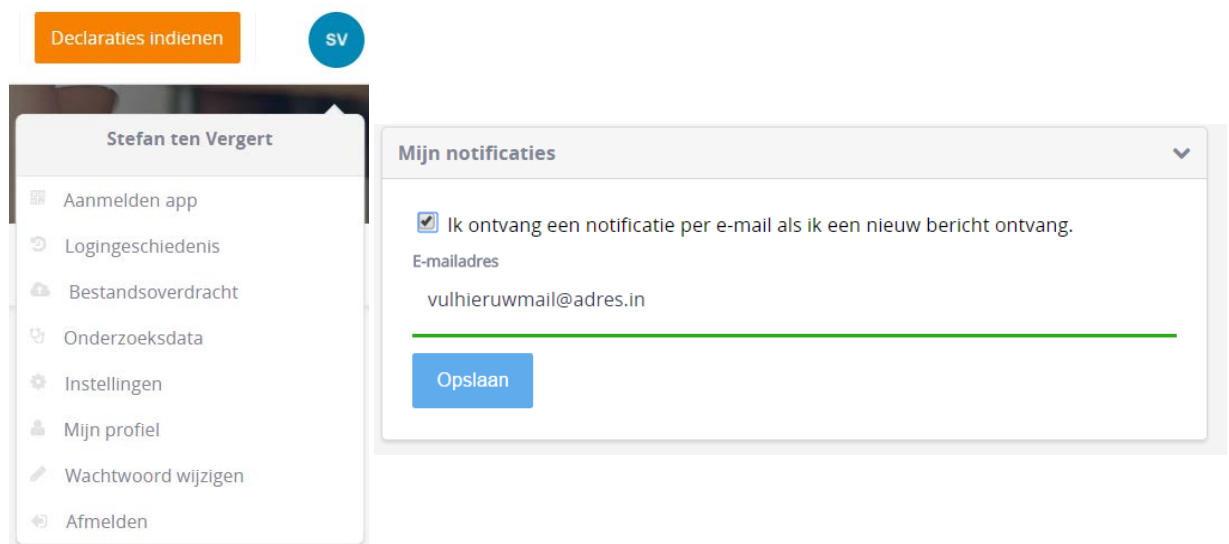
Declaraties indienen

SV

Stefan ten Vergert

Aanmelden app

Logingeschiedenis

Bestandsoverdracht

Onderzoeksdata

Instellingen

Mijn profiel

Wachtwoord wijzigen

Afmelden

Mijn notificaties

Ik ontvang een notificatie per e-mail als ik een nieuw bericht ontvang.

E-mailadres

vulhieruwmail@adres.in

Opslaan